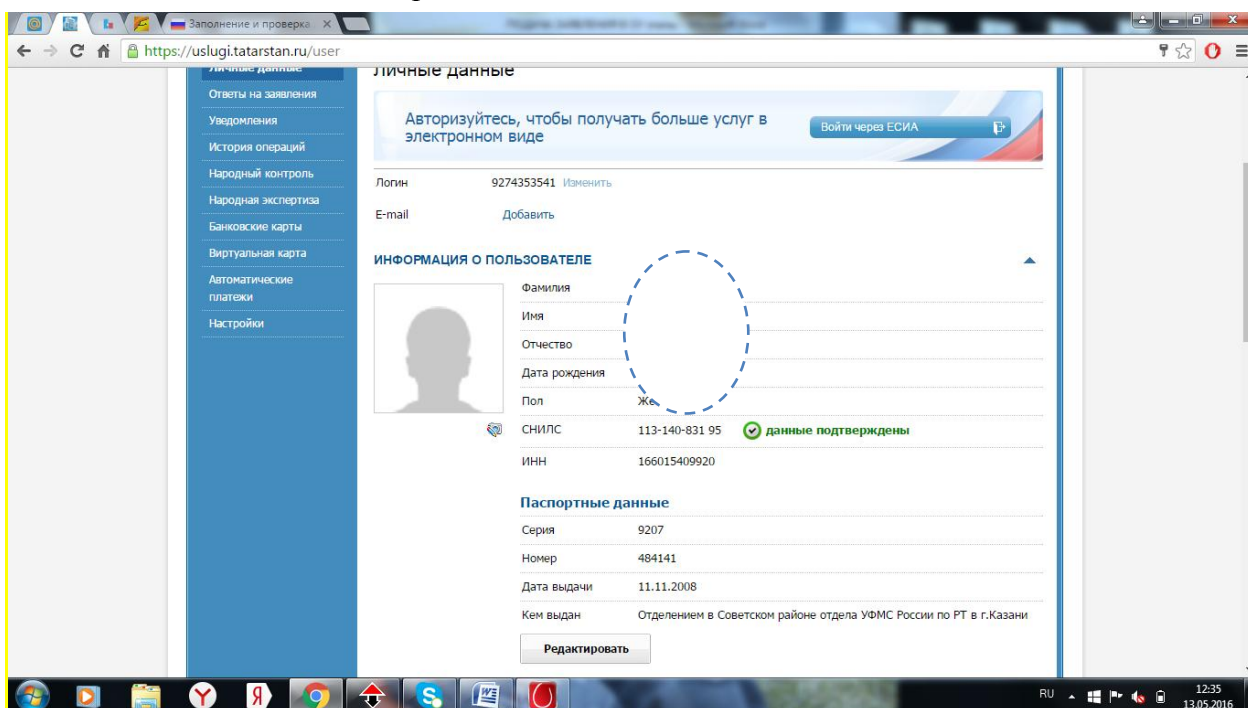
Заполнение и проверка

https://uslugi.tatarstan.ru/user

Личные данные
Ответы на заявления
Уведомления
История операций
Народный контроль
Народная экспертиза
Банковские карты
Виртуальная карта
Автоматические платежи
Настройки

Личные данные

Авторизуйтесь, чтобы получать больше услуг в электронном виде

Войти через ЕСИА

Логин 9274353541 Изменить

E-mail Добавить

ИНФОРМАЦИЯ О ПОЛЬЗОВАТЕЛЕ

Фамилия
Имя
Отчество
Дата рождения
Пол Же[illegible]
СНИЛС 113-140-831 95 данные подтверждены
ИНН 166015409920

Паспортные данные

Серия 9207
Номер 484141
Дата выдачи 11.11.2008
Кем выдан Отделением в Советском районе отдела УФМС России по РТ в г.Казани

Редактировать

RU 12:35 13.05.2016